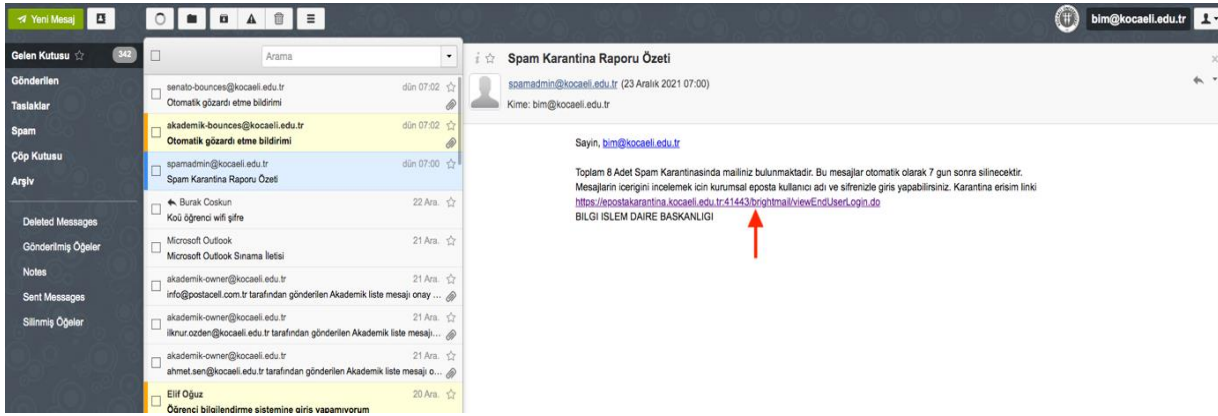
Yeni Mesaj

bim@kocaeli.edu.tr

Gelen Kutusu ☆ 342
Gönderilen
Taslaklar
Spam
Çöp Kutusu
Arşiv

Deleted Messages
Gönderilmiş Öğeler
Notes
Sent Messages
Silinmiş Öğeler

Arama

senato-bounces@kocaeli.edu.tr dün 07:02
Otomatik gözardı etme bildirimi

akademik-bounces@kocaeli.edu.tr dün 07:02
Otomatik gözardı etme bildirimi

spamadmin@kocaeli.edu.tr dün 07:00
Spam Karantina Raporu Özeti

Burak Coskun 22 Ara.
Koü öğrenci wifi şifre

Microsoft Outlook 21 Ara.
Microsoft Outlook Sınama İletisi

akademik-owner@kocaeli.edu.tr 21 Ara.
info@postacell.com.tr tarafından gönderilen Akademik liste mesajı onay ...

akademik-owner@kocaeli.edu.tr 21 Ara.
ilknur.ozden@kocaeli.edu.tr tarafından gönderilen Akademik liste mesajı ...

akademik-owner@kocaeli.edu.tr 21 Ara.
ahmet.sen@kocaeli.edu.tr tarafından gönderilen Akademik liste mesajı o...

Elif Oğuz 20 Ara.
Öğrenci bilgilendirme sistemine giriş yapamıyorum

Spam Karantina Raporu Özeti

spamadmin@kocaeli.edu.tr (23 Aralık 2021 07:00)
Kime: bim@kocaeli.edu.tr

Sayin, bim@kocaeli.edu.tr

Toplam 8 Adet Spam Karantinasinda mailiniz bulunmaktadir. Bu mesajlar otomatik olarak 7 gun sonra silinecektir.
Mesajlarin icerigini incelemek icin kurumsal eposta kullanıcı adı ve sifrenizle giris yapabilirsiniz. Karantina erisim linki
https://epostakarantina.kocaeli.edu.tr:41443/brightmail/viewEndUserLogin.do
BILGI ISLEM DAIRE BASKANLIGI